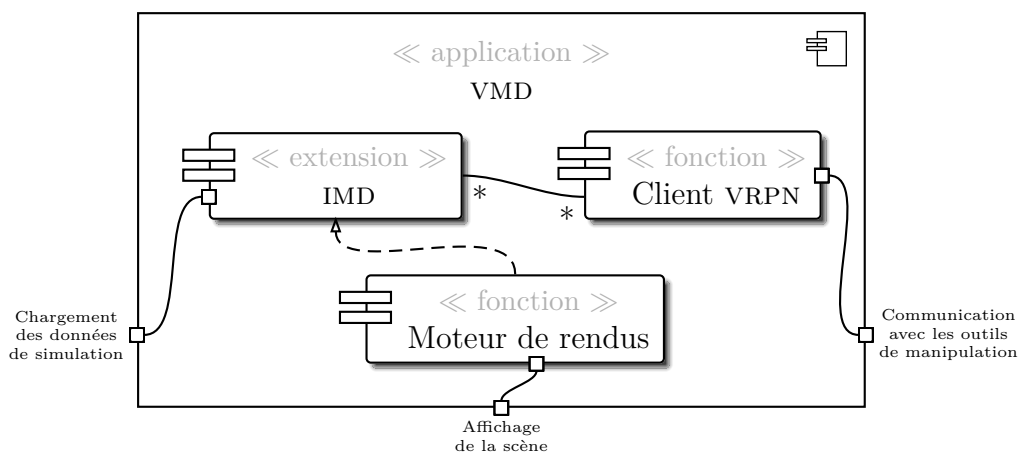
≪ application ≫

VMD

≪ extension ≫

IMD

≪ fonction ≫

Client VRPN

*

*

≪ fonction ≫

Moteur de rendus

Chargement des données de simulation

Communication avec les outils de manipulation

Affichage de la scène